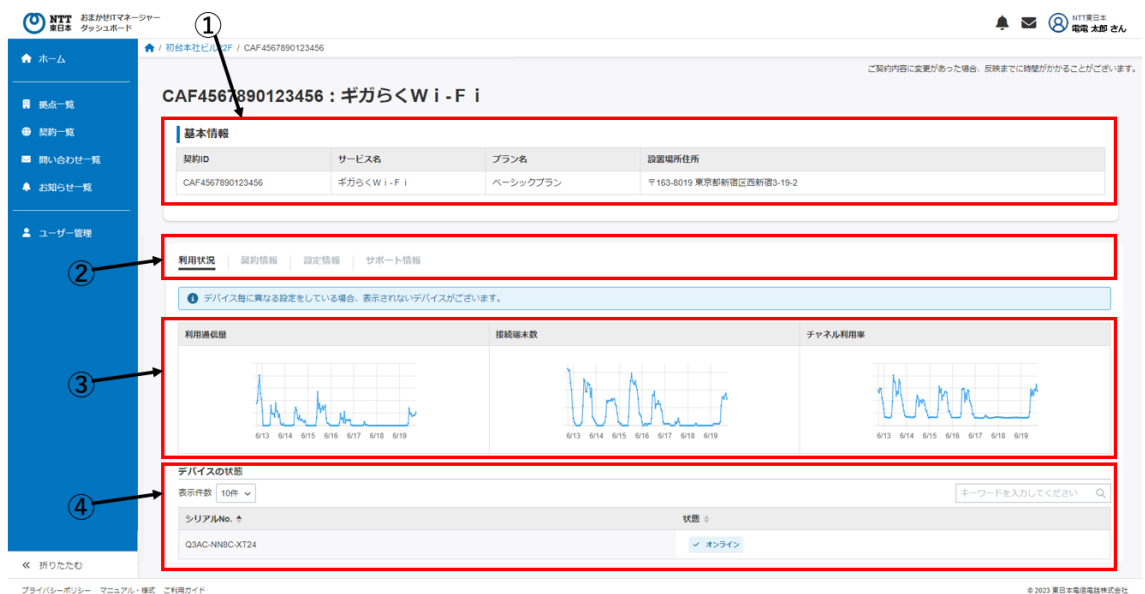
NTT 東日本 おまかせITマネージャー ダッシュボード

NTT東日本 電電 太郎 さん

ホーム
拠点一覧
契約一覧
問い合わせ一覧
お知らせ一覧
ユーザー管理
折りたたむ

/ 初台本社ビル 2F / CAF4567890123456

ご契約内容に変更があった場合、反映までに時間がかかることがございます。

①

CAF4567890123456 : ギガらくＷｉ-Ｆｉ

基本情報

| 契約ID | サービス名 | プラン名 | 設置場所住所 |
|---|---|---|---|
| CAF4567890123456 | ギガらくＷｉ-Ｆｉ | ベーシックプラン | 〒163-8019 東京都新宿区西新宿3-19-2 |

②

利用状況 契約情報 設定情報 サポート情報

デバイス毎に異なる設定をしている場合、表示されないデバイスがございます。

③

利用通信量
6/13 6/14 6/15 6/16 6/17 6/18 6/19

接続端末数
6/13 6/14 6/15 6/16 6/17 6/18 6/19

チャネル利用率
6/13 6/14 6/15 6/16 6/17 6/18 6/19

④

デバイスの状態

表示件数 10件

キーワードを入力してください

| シリアルNo. | 状態 |
|---|---|
| Q3AC-NN8C-XT24 | オンライン |

プライバシーポリシー マニュアル・様式 ご利用ガイド

© 2023 東日本電信電話株式会社